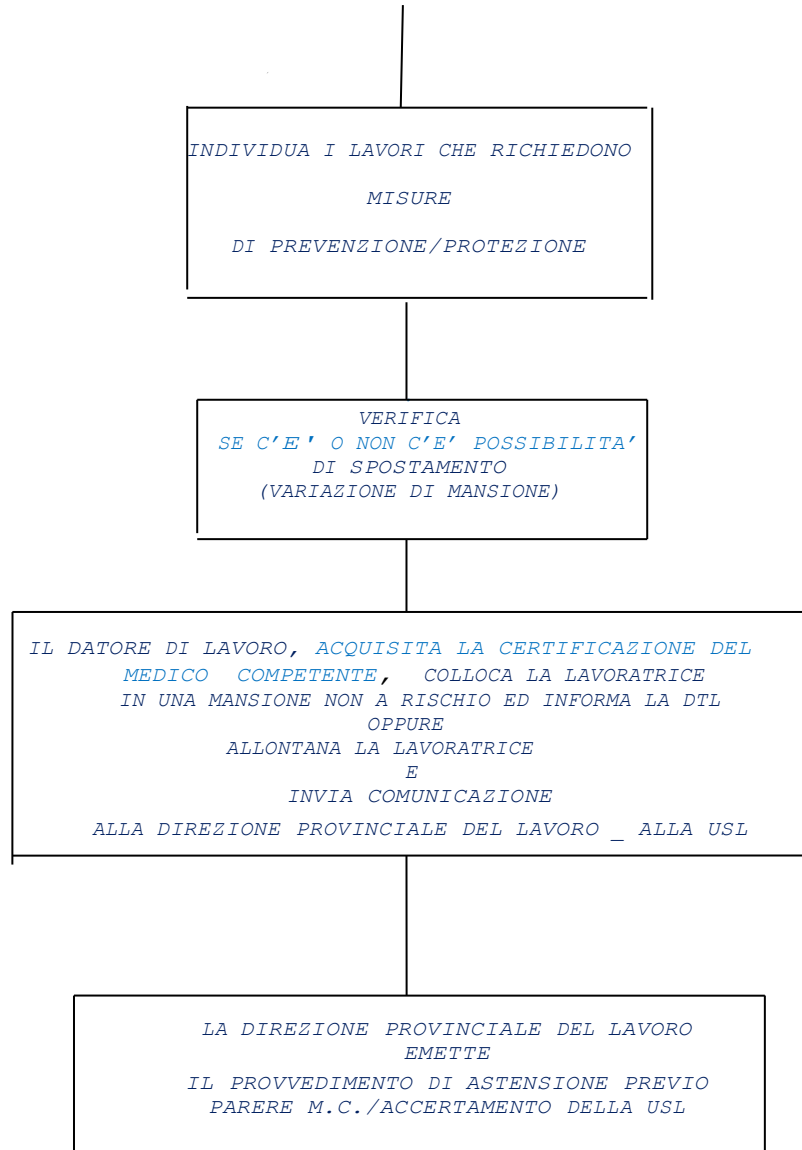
INDIVIDUA I LAVORI CHE RICHIEDONO
MISURE
DI PREVENZIONE/PROTEZIONE

VERIFICA
SE C'E' O NON C'E' POSSIBILITA'
DI SPOSTAMENTO
(VARIAZIONE DI MANSIONE)

IL DATORE DI LAVORO, ACQUISITA LA CERTIFICAZIONE DEL MEDICO COMPETENTE, COLLOCA LA LAVORATRICE IN UNA MANSIONE NON A RISCHIO ED INFORMA LA DTL
OPPURE
ALLONTANA LA LAVORATRICE
E
INVIA COMUNICAZIONE
ALLA DIREZIONE PROVINCIALE DEL LAVORO _ ALLA USL

LA DIREZIONE PROVINCIALE DEL LAVORO
EMETTE
IL PROVVEDIMENTO DI ASTENSIONE PREVIO PARERE M.C./ACCERTAMENTO DELLA USL